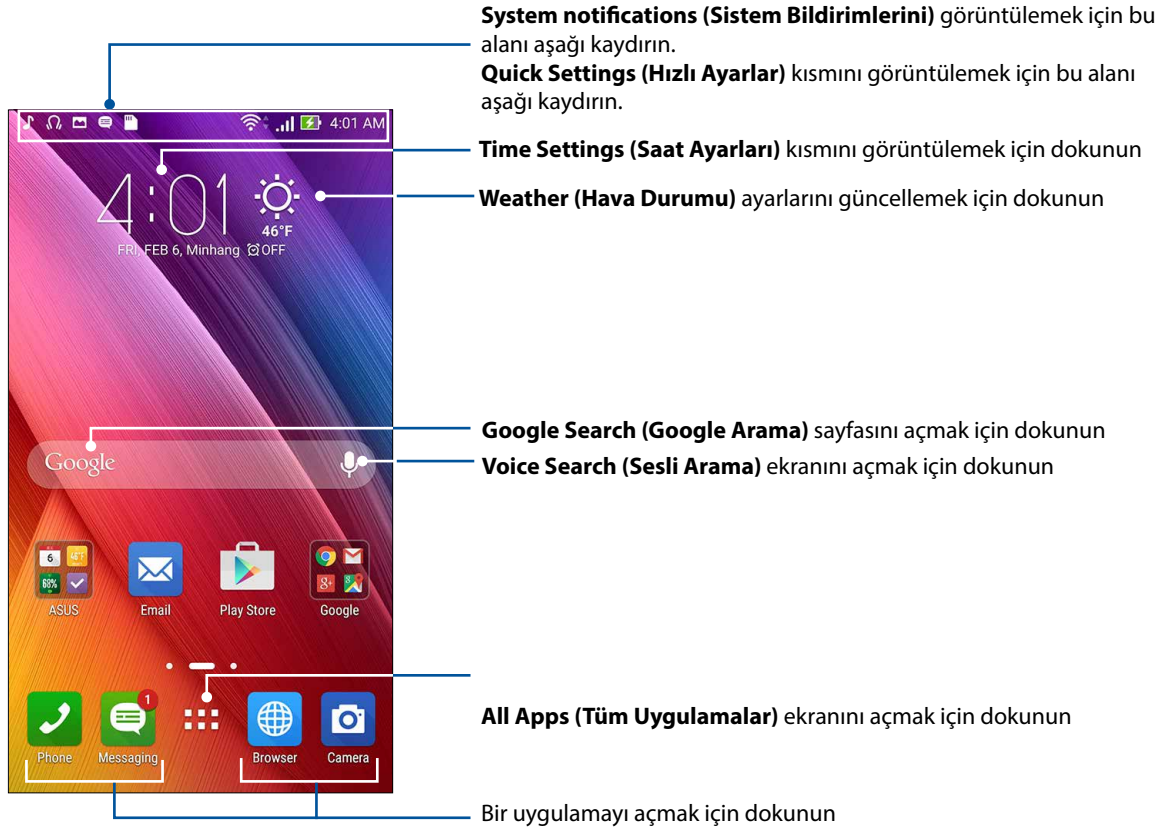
4:01 AM

4:01

46°F

FRI, FEB 6, Minhang OFF

Google

6 46°F 66%

ASUS

Email

Play Store

Google

Phone

1

Messaging

Browser

Camera

**System notifications (Sistem Bildirimlerini)** görüntülemek için bu alanı aşağı kaydırın.

**Quick Settings (Hızlı Ayarlar)** kısmını görüntülemek için bu alanı aşağı kaydırın.

**Time Settings (Saat Ayarları)** kısmını görüntülemek için dokunun

**Weather (Hava Durumu)** ayarlarını güncellemek için dokunun

**Google Search (Google Arama)** sayfasını açmak için dokunun

**Voice Search (Sesli Arama)** ekranını açmak için dokunun

**All Apps (Tüm Uygulamalar)** ekranını açmak için dokunun

Bir uygulamayı açmak için dokunun